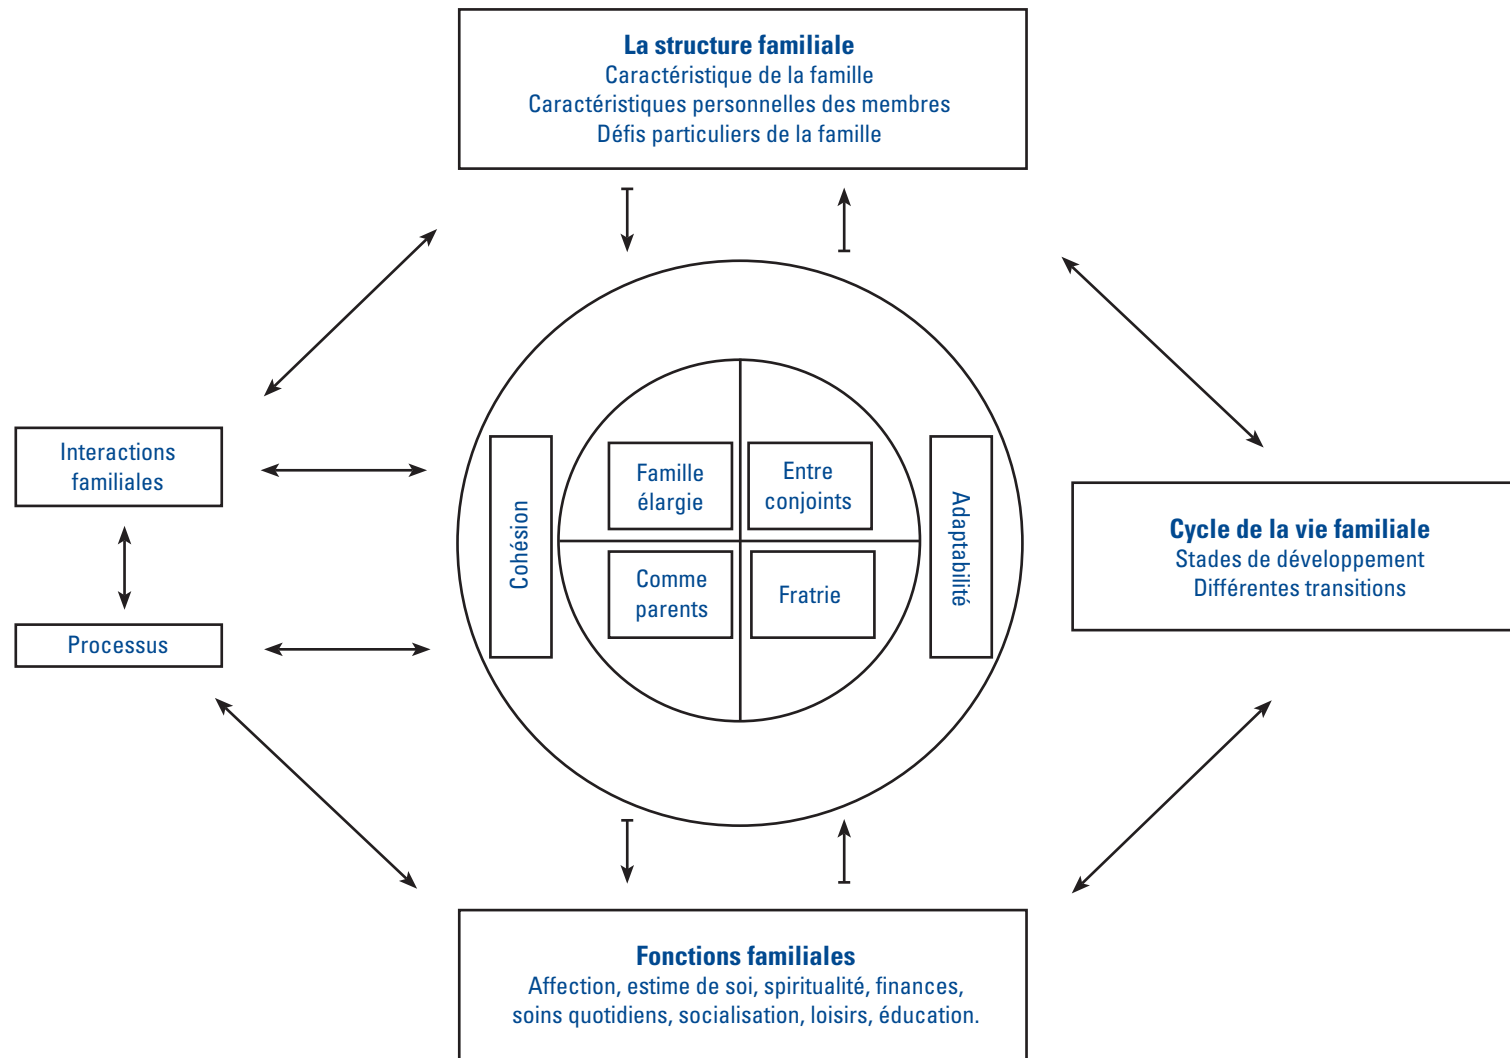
La structure familiale
Caractéristique de la famille
Caractéristiques personnelles des membres
Défis particuliers de la famille

Interactions familiales

Processus

Cohésion

Famille élargie

Entre conjoints

Comme parents

Fratrie

Adaptabilité

Cycle de la vie familiale
Stades de développement
Différentes transitions

Fonctions familiales
Affection, estime de soi, spiritualité, finances, soins quotidiens, socialisation, loisirs, éducation.